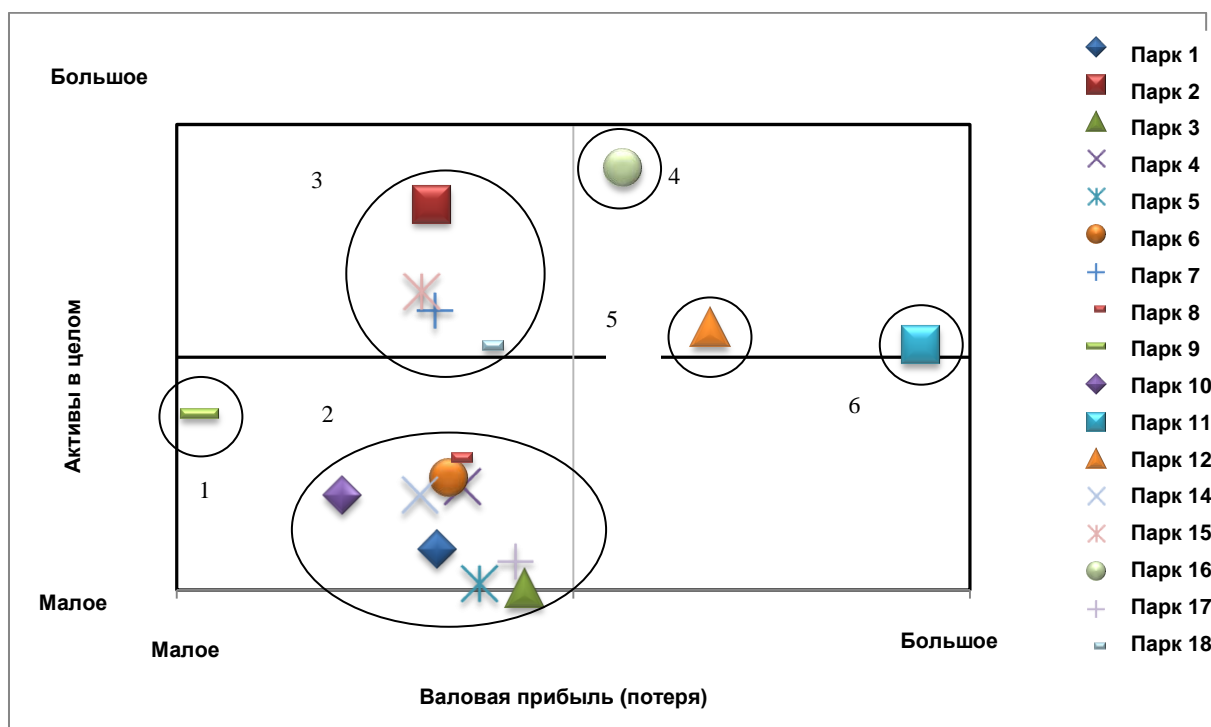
Большое

Активы в целом

Малое

Малое

Большое

Валовая прибыль (потеря)

3

4

5

2

6

1

Парк 1
Парк 2
Парк 3
Парк 4
Парк 5
Парк 6
Парк 7
Парк 8
Парк 9
Парк 10
Парк 11
Парк 12
Парк 14
Парк 15
Парк 16
Парк 17
Парк 18